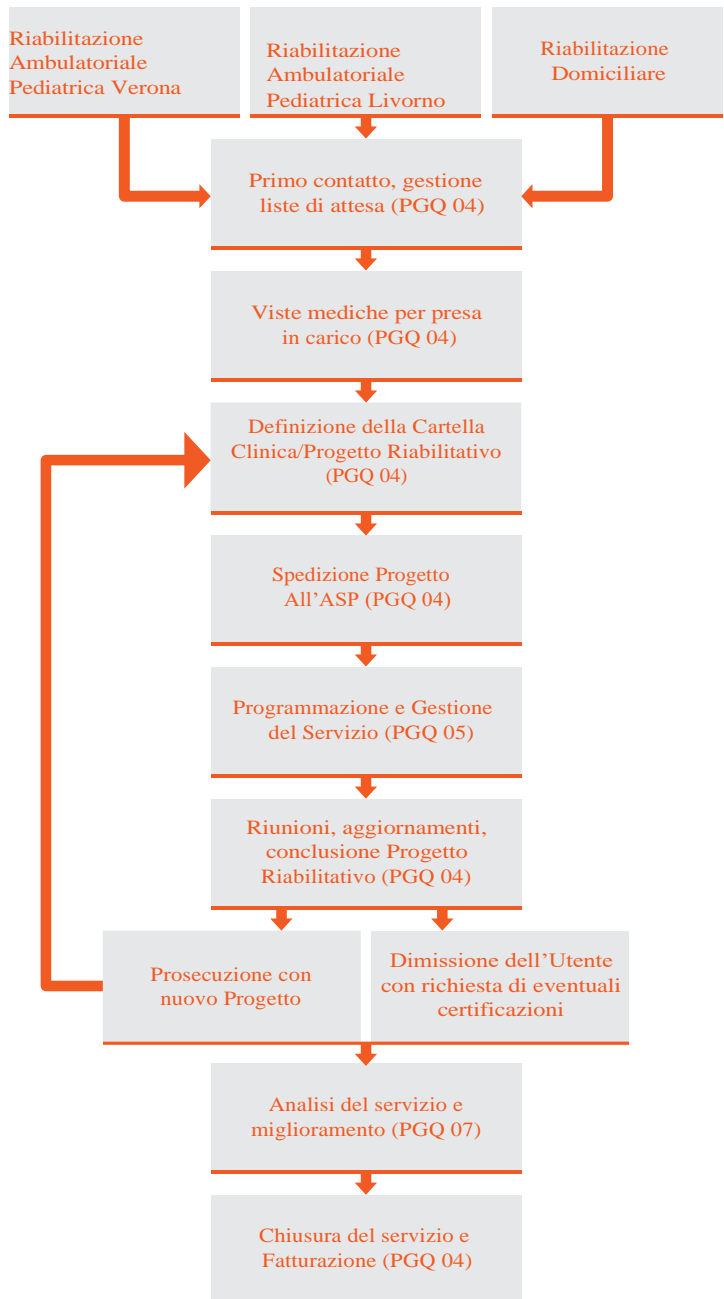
Riabilitazione Ambulatoriale Pediatrica Verona

Riabilitazione Ambulatoriale Pediatrica Livorno

Riabilitazione Domiciliare

Primo contatto, gestione liste di attesa (PGQ 04)

Viste mediche per presa in carico (PGQ 04)

Definizione della Cartella Clinica/Progetto Riabilitativo (PGQ 04)

Spedizione Progetto All'ASP (PGQ 04)

Programmazione e Gestione del Servizio (PGQ 05)

Riunioni, aggiornamenti, conclusione Progetto Riabilitativo (PGQ 04)

Prosecuzione con nuovo Progetto

Dimissione dell'Utente con richiesta di eventuali certificazioni

Analisi del servizio e miglioramento (PGQ 07)

Chiusura del servizio e Fatturazione (PGQ 04)